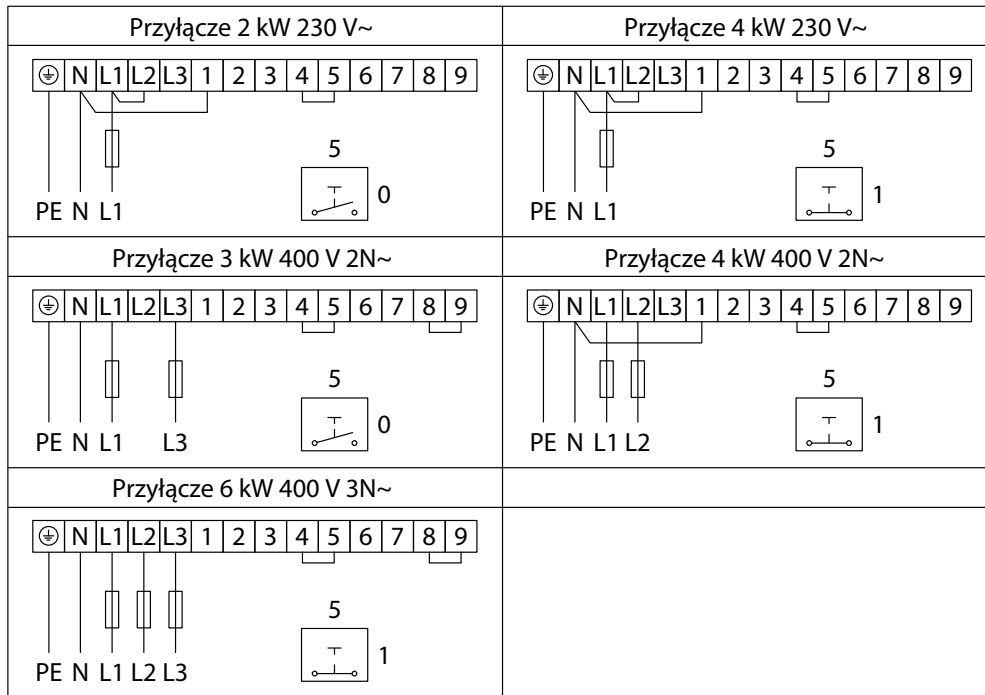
Przyłącze 2 kW 230 V~

⏚ N L1 L2 L3 1 2 3 4 5 6 7 8 9

5

0

PE N L1

Przyłącze 4 kW 230 V~

⏚ N L1 L2 L3 1 2 3 4 5 6 7 8 9

5

1

PE N L1

Przyłącze 3 kW 400 V 2N~

⏚ N L1 L2 L3 1 2 3 4 5 6 7 8 9

5

0

PE N L1 L3

Przyłącze 4 kW 400 V 2N~

⏚ N L1 L2 L3 1 2 3 4 5 6 7 8 9

5

1

PE N L1 L2

Przyłącze 6 kW 400 V 3N~

⏚ N L1 L2 L3 1 2 3 4 5 6 7 8 9

5

1

PE N L1 L2 L3